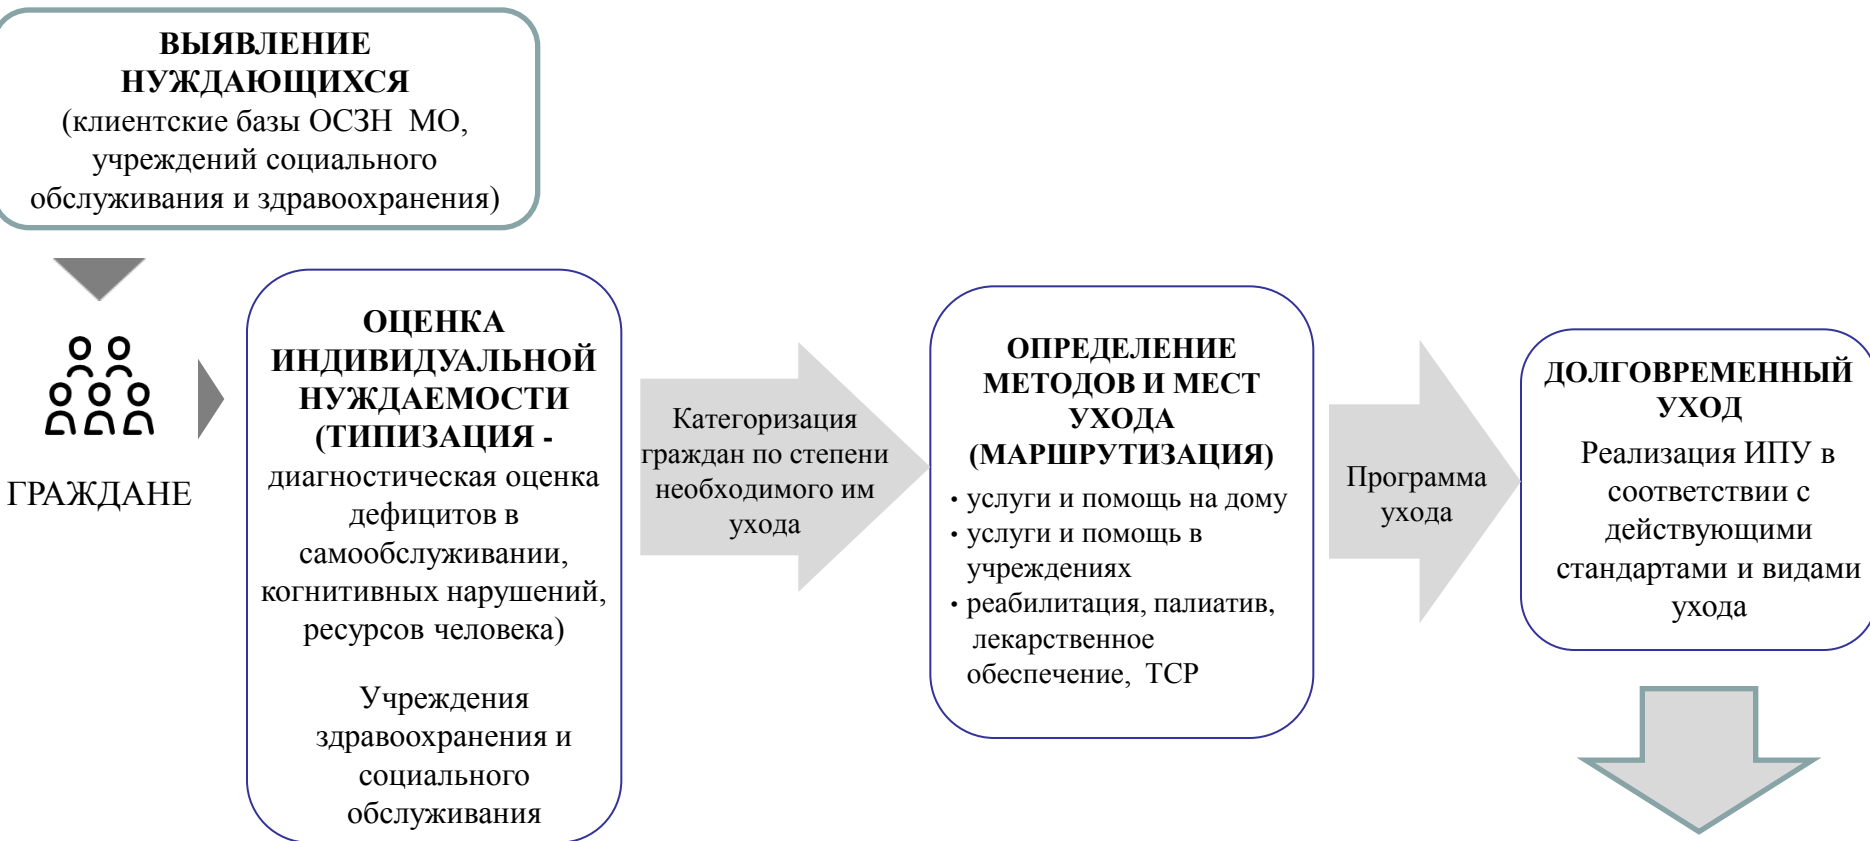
ВЫЯВЛЕНИЕ НУЖДАЮЩИХСЯ
(клиентские базы ОСЗН МО, учреждений социального обслуживания и здравоохранения)

ГРАЖДАНЕ

ОЦЕНКА ИНДИВИДУАЛЬНОЙ НУЖДАЕМОСТИ (ТИПИЗАЦИЯ - диагностическая оценка дефицитов в самообслуживании, когнитивных нарушений, ресурсов человека)

Учреждения здравоохранения и социального обслуживания

Категоризация граждан по степени необходимого им ухода

ОПРЕДЕЛЕНИЕ МЕТОДОВ И МЕСТ УХОДА (МАРШРУТИЗАЦИЯ)

• услуги и помощь на дому
• услуги и помощь в учреждениях
• реабилитация, палиатив, лекарственное обеспечение, ТСР

Программа ухода

ДОЛГОВРЕМЕННЫЙ УХОД
Реализация ИПУ в соответствии с действующими стандартами и видами ухода